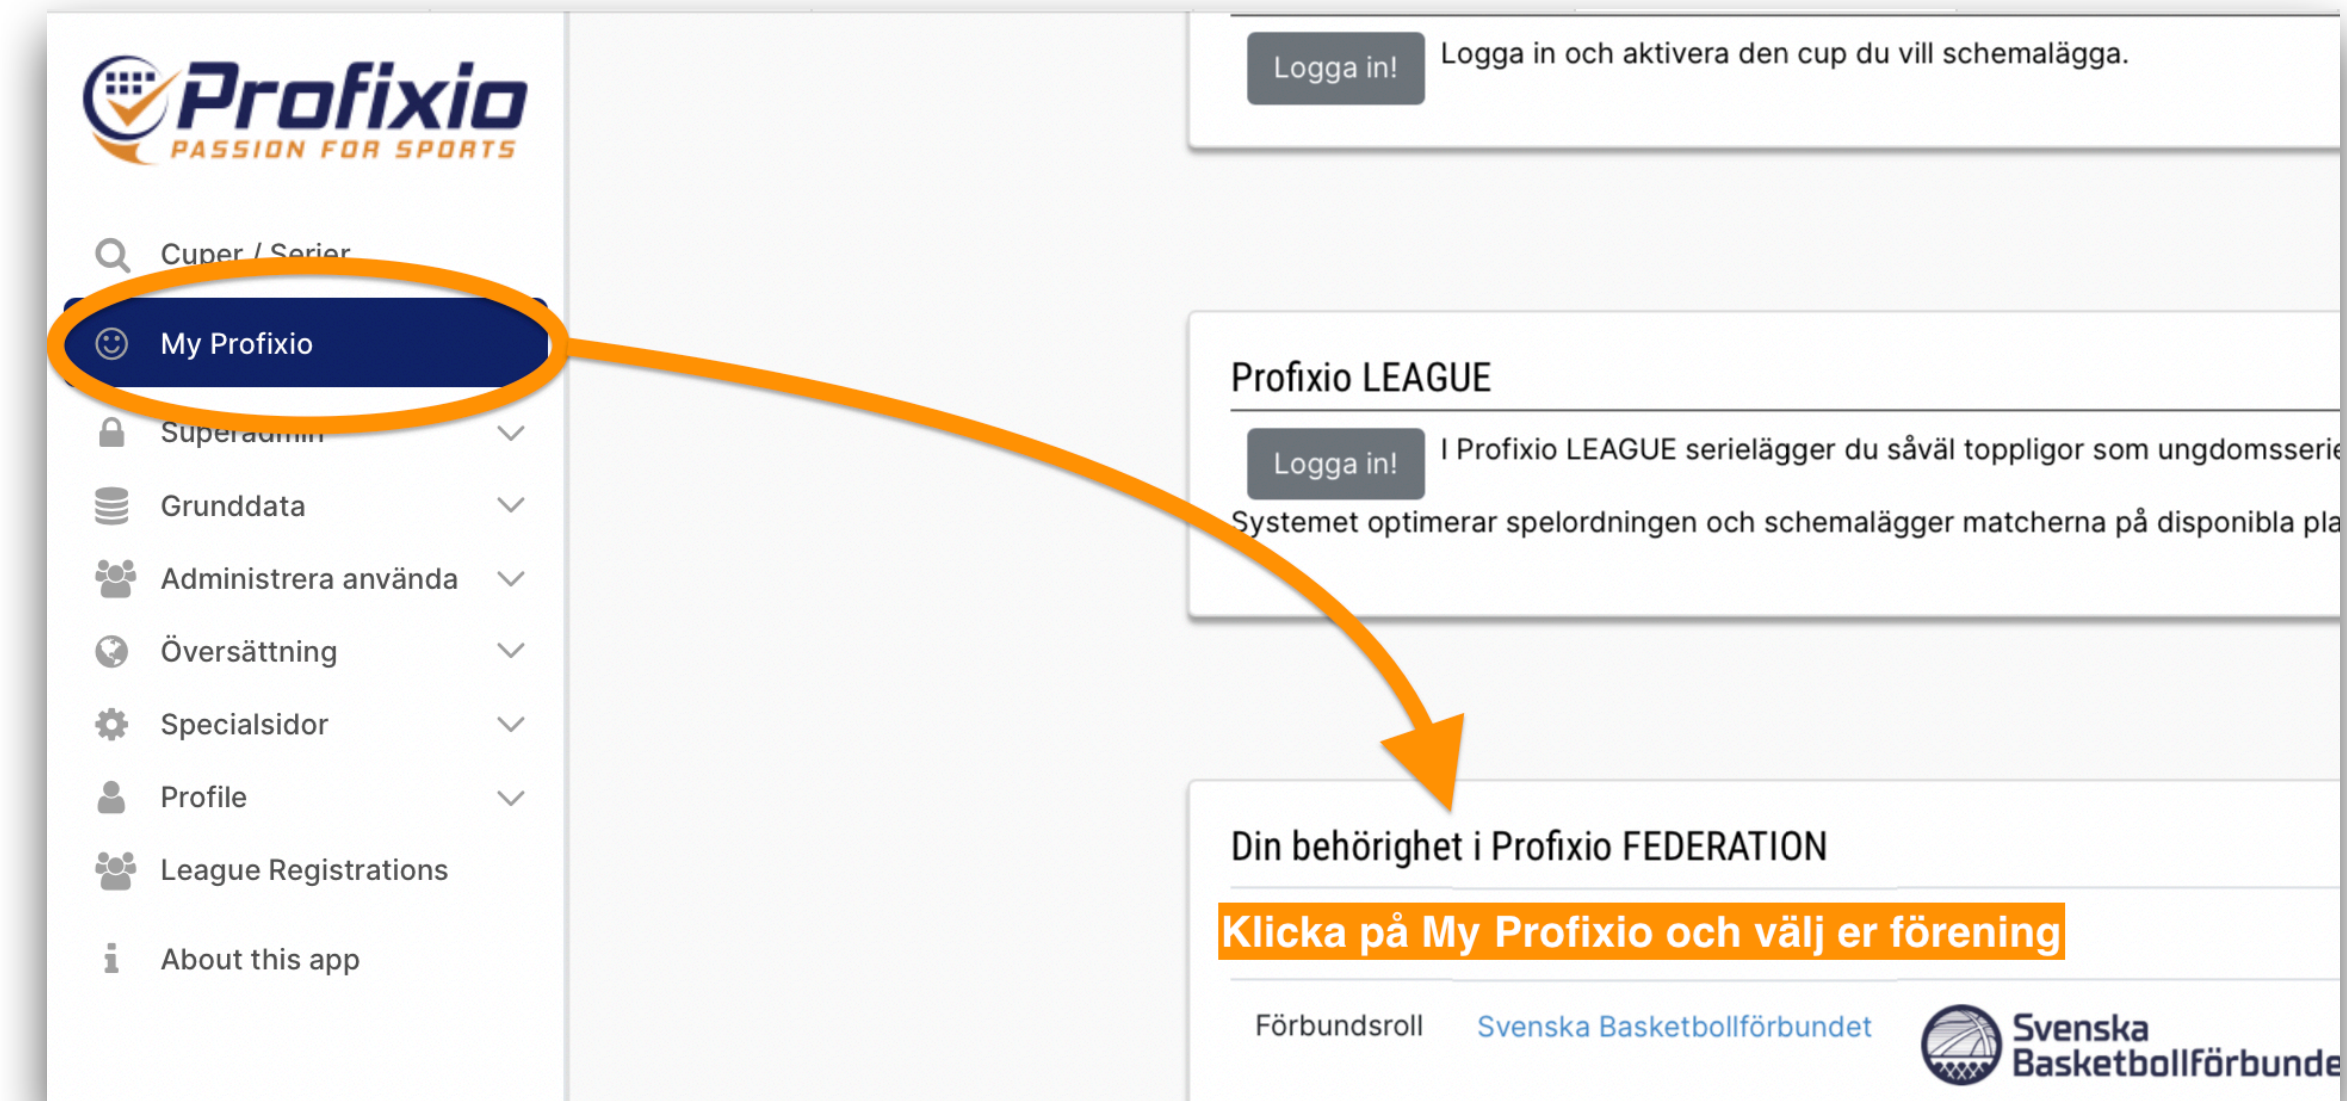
Profixio
PASSION FOR SPORTS

Cuper / Serier

My Profixio

Superadmin

Grunddata

Administrera använda

Översättning

Specialsidor

Profile

League Registrations

About this app

Logga in!

Logga in och aktivera den cup du vill schemalägga.

Profixio LEAGUE

Logga in!

I Profixio LEAGUE serielägger du såväl toppligor som ungdomsserie

Systemet optimerar spelordningen och schemalägger matcherna på disponibla pla

Din behörighet i Profixio FEDERATION

Klicka på My Profixio och välj er förening

Förbundsroll

Svenska Basketbollförbundet

Svenska Basketbollförbunde